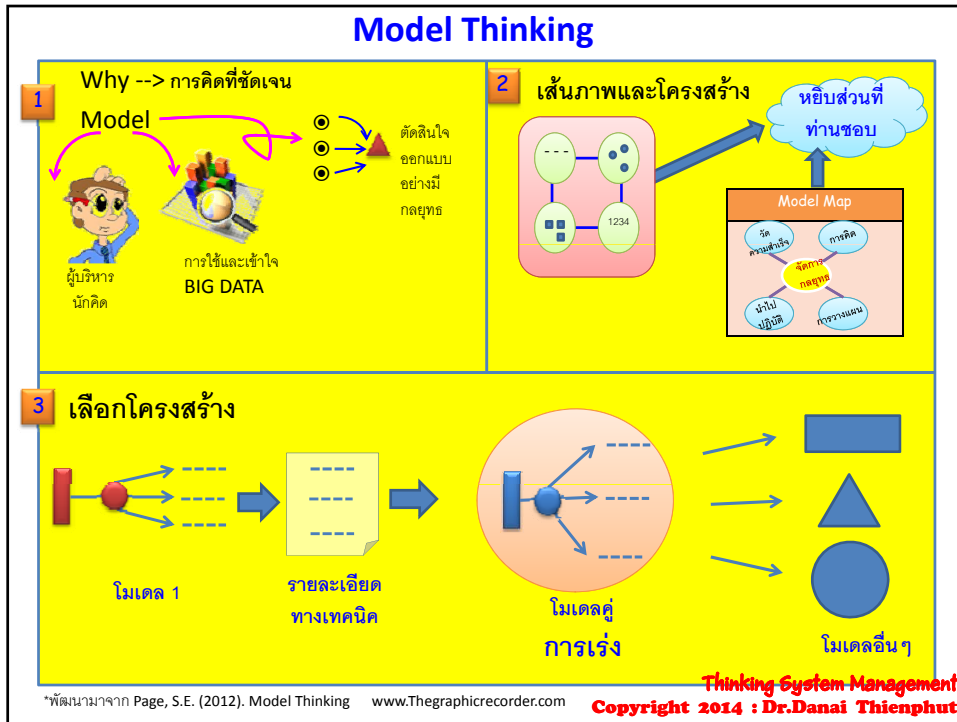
Model Thinking

1

Why --> การคิดที่ชัดเจน

Model

ตัดสินใจ
ออกแบบ
อย่างมี
กลยุทธ

ผู้บริหาร
นักคิด

การใช้และเข้าใจ
BIG DATA

2

เส้นภาพและโครงสร้าง

หยิบส่วนที่
ท่านชอบ

---

1234

Model Map

วัด
ความสำเร็จ

การคิด

จัดการ
กลยุทธ

นำไป
ปฏิบัติ

การวางแผน

3

เลือกโครงสร้าง

----
----
----

----
----
----

----
----
----

โมเดล 1

รายละเอียด
ทางเทคนิค

โมเดลคู่

การเร่ง

โมเดลอื่นๆ

*พัฒนามาจาก Page, S.E. (2012). Model Thinking www.Thegraphicrecorder.com

Thinking System Management
Copyright 2014 : Dr.Danai Thienphut